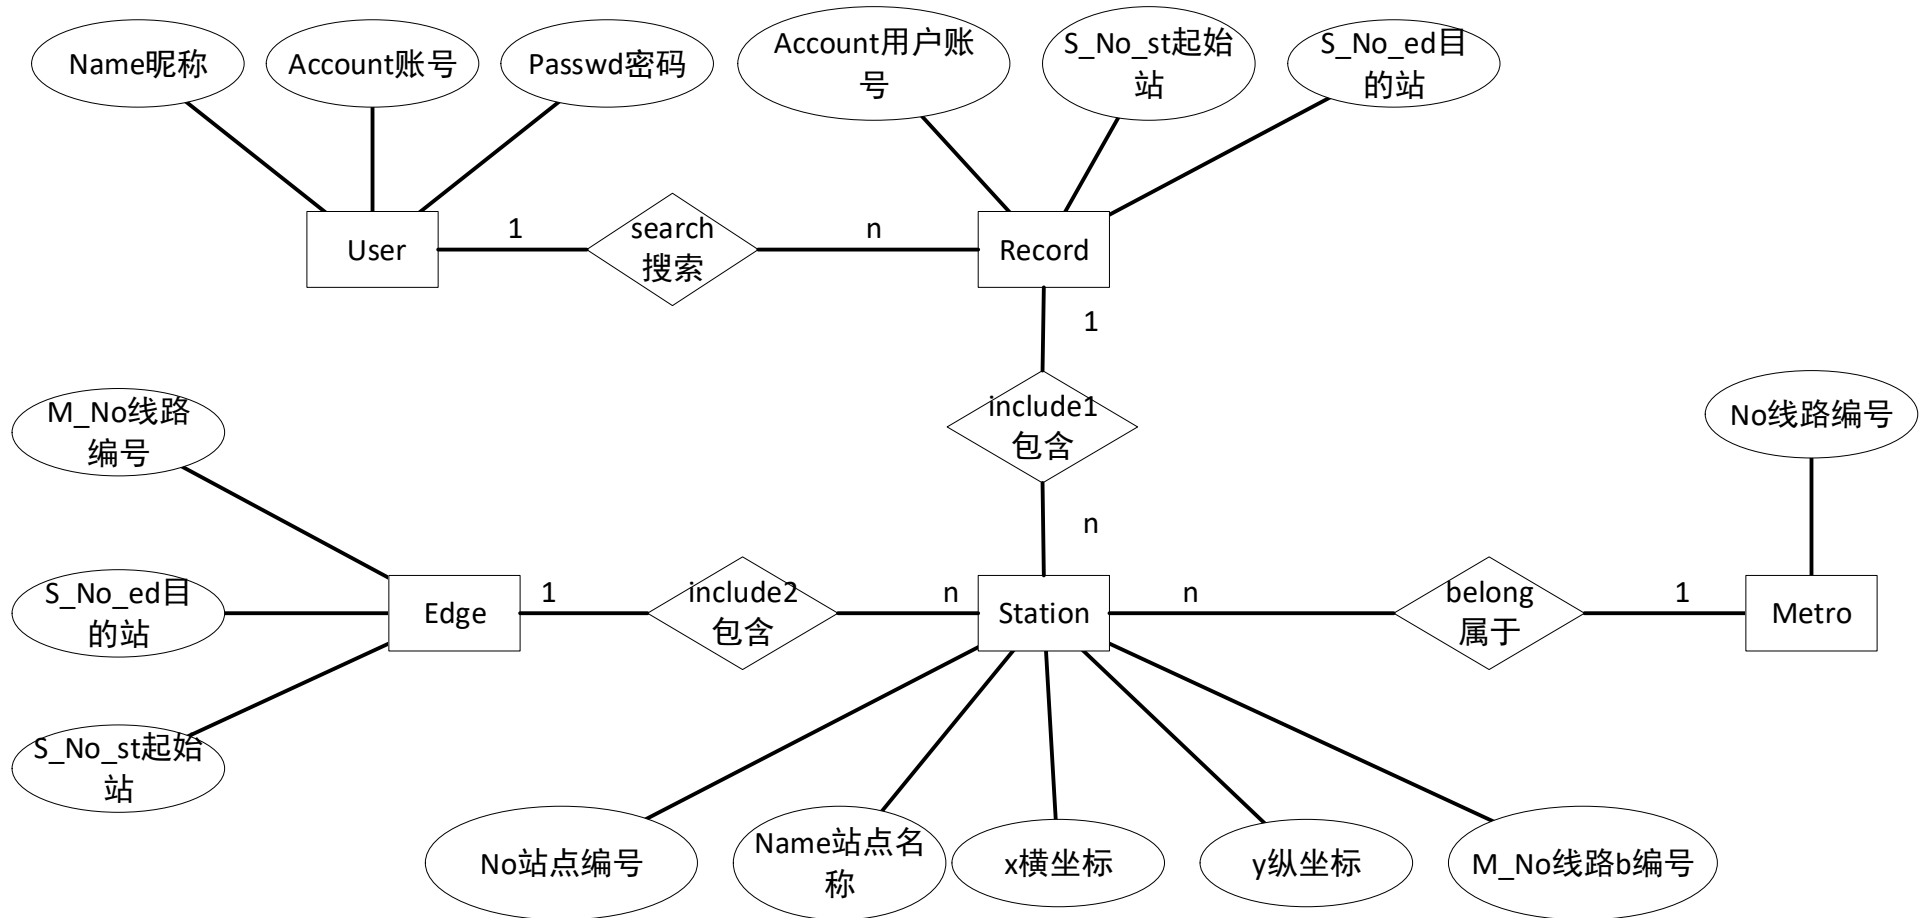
Name昵称

Account账号

Passwd密码

Account用户账号

S_No_st起始站

S_No_ed目的站

User

1

search 搜索

n

Record

1

include1 包含

n

No线路编号

M_No线路编号

S_No_ed目的站

S_No_st起始站

Edge

1

include2 包含

n

Station

n

belong 属于

1

Metro

No站点编号

Name站点名称

x横坐标

y纵坐标

M_No线路b编号